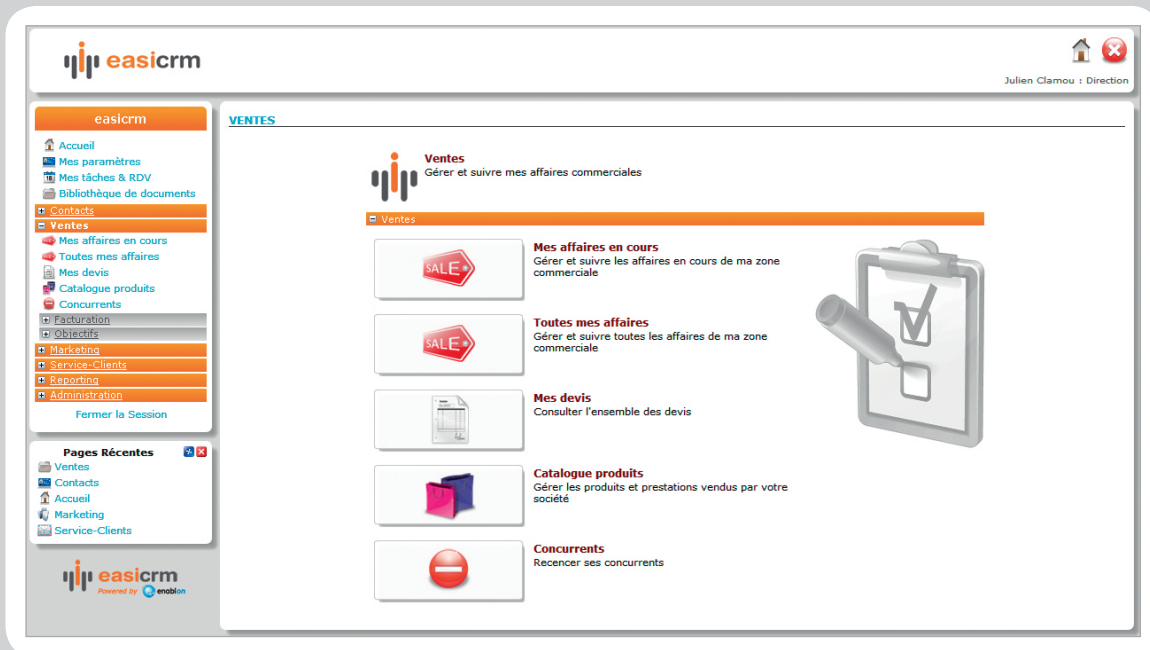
easicrm

Julien Clamou : Direction

easicrm

Accueil
Mes paramètres
Mes tâches & RDV
Bibliothèque de documents
Contacts
Ventes
Mes affaires en cours
Toutes mes affaires
Mes devis
Catalogue produits
Concurrents
Facturation
Objectifs
Marketing
Service-Clients
Reporting
Administration
Fermer la Session

Pages Récentes
Ventes
Contacts
Accueil
Marketing
Service-Clients

easicrm
Powered by enablon

VENTES

Ventes
Gérer et suivre mes affaires commerciales

Ventes

SALE
Mes affaires en cours
Gérer et suivre les affaires en cours de ma zone commerciale

SALE
Toutes mes affaires
Gérer et suivre toutes les affaires de ma zone commerciale

Mes devis
Consulter l'ensemble des devis

Catalogue produits
Gérer les produits et prestations vendus par votre société

Concurrents
Recencer ses concurrents